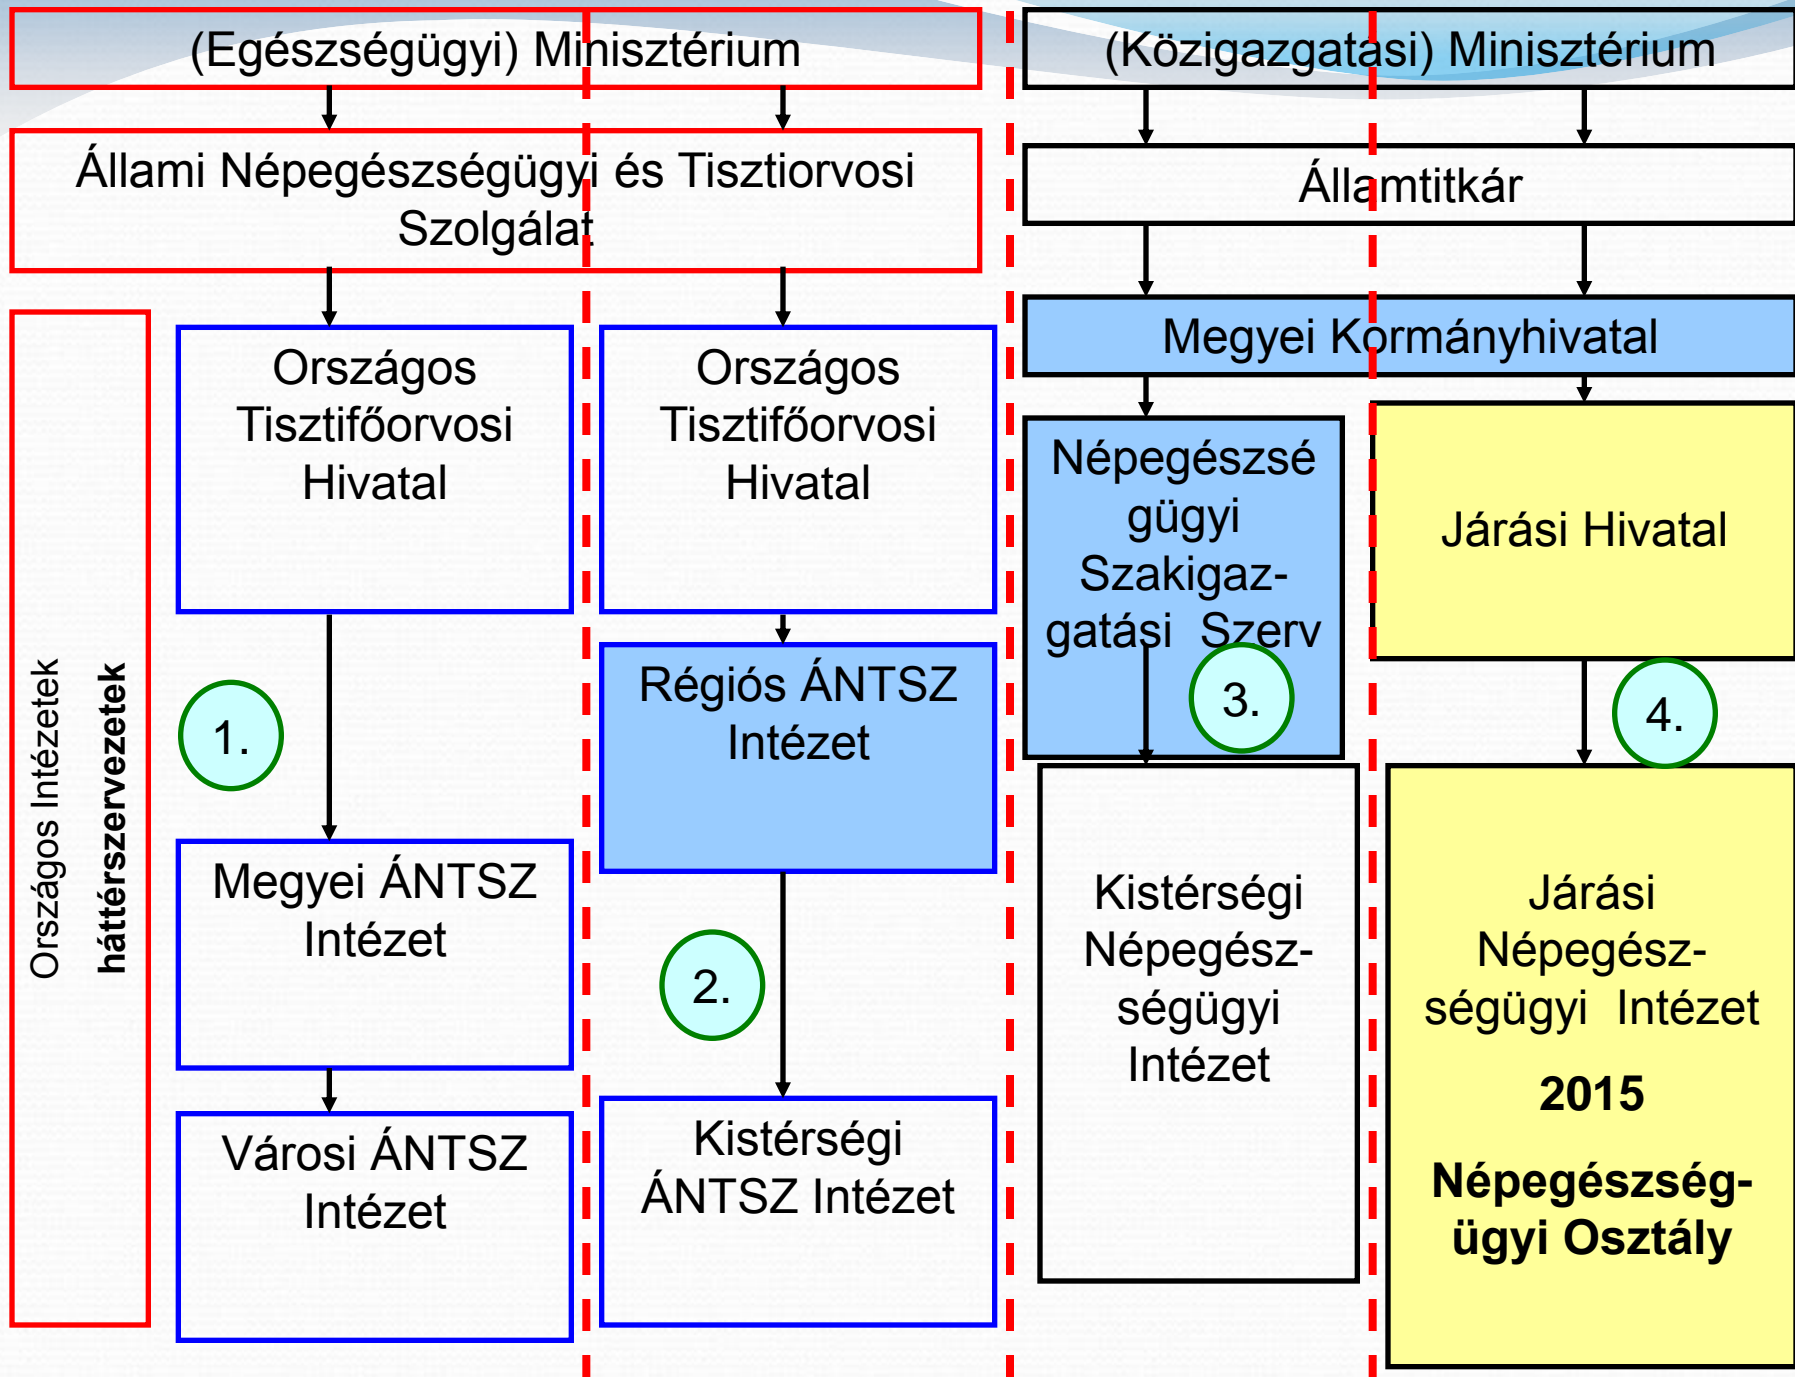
(Egészségügyi) Minisztérium

Állami Népegészségügyi és Tisztiorvosi Szolgálat

Országos Intézetek
háttérszervezetek

Országos Tisztifőorvosi Hivatal

1.

Megyei ÁNTSZ Intézet

Városi ÁNTSZ Intézet

Országos Tisztifőorvosi Hivatal

Régiós ÁNTSZ Intézet

2.

Kistérségi ÁNTSZ Intézet

(Közigazgatási) Minisztérium

Államtitkár

Megyei Kormányhivatal

Népegészségügyi Szakigazgatási Szerv

3.

Kistérségi Népegészségügyi Intézet

Járási Hivatal

4.

Járási Népegészségügyi Intézet

2015

Népegészségügyi Osztály